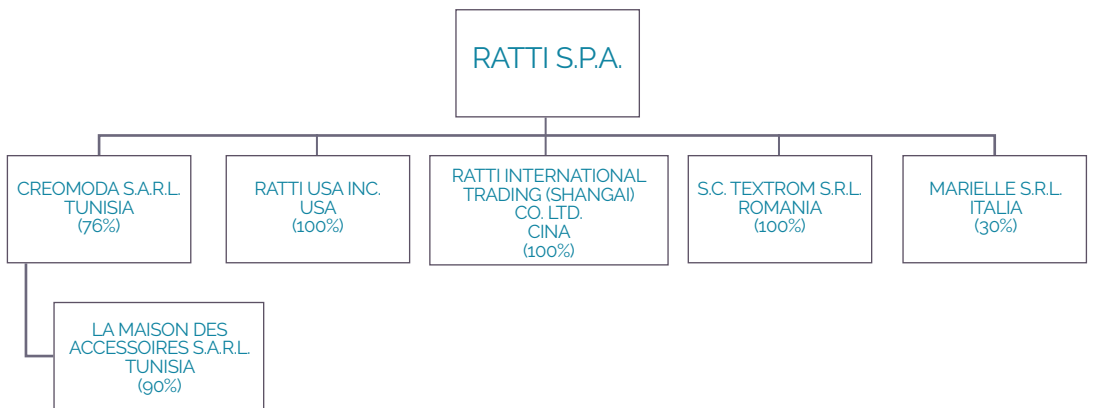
RATTI S.P.A.

CREOMODA S.A.R.L.
TUNISIA
(76%)

RATTI USA INC.
USA
(100%)

RATTI INTERNATIONAL
TRADING (SHANGAI)
CO. LTD.
CINA
(100%)

S.C. TEXTROM S.R.L.
ROMANIA
(100%)

MARIELLE S.R.L.
ITALIA
(30%)

LA MAISON DES
ACCESSOIRES S.A.R.L.
TUNISIA
(90%)